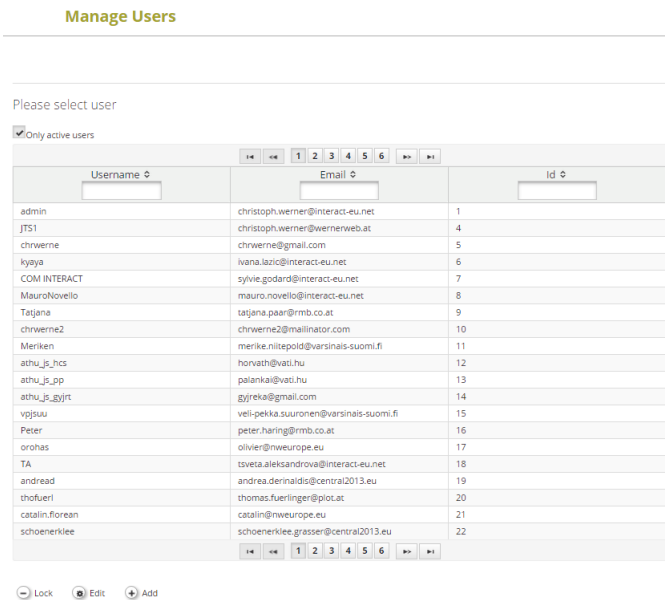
Manage Users

Please select user

Only active users

1 2 3 4 5 6

| Username ⇕ | Email ⇕ | Id ⇕ |
|---|---|---|
| admin | christoph.werner@interact-eu.net | 1 |
| JTS1 | christoph.werner@wernerweb.at | 4 |
| chrwerne | chrwerne@gmail.com | 5 |
| kyaya | ivana.lazic@interact-eu.net | 6 |
| COM INTERACT | sylvie.godard@interact-eu.net | 7 |
| MauroNovello | mauro.novello@interact-eu.net | 8 |
| Tatjana | tatjana.paar@rmb.co.at | 9 |
| chrwerne2 | chrwerne2@mailinator.com | 10 |
| Meriken | merike.niitepold@varsinais-suomi.fi | 11 |
| athu_js_hcs | horvath@vati.hu | 12 |
| athu_js_pp | palankai@vati.hu | 13 |
| athu_js_gyjrt | gyjreka@gmail.com | 14 |
| vpjsuu | veli-pekka.suuronen@varsinais-suomi.fi | 15 |
| Peter | peter.haring@rmb.co.at | 16 |
| orohas | olivier@nweurope.eu | 17 |
| TA | tsveta.aleksandrova@interact-eu.net | 18 |
| andread | andrea.derinaldis@central2013.eu | 19 |
| thofuerl | thomas.fuerlinger@plot.at | 20 |
| catalin.florean | catalin@nweurope.eu | 21 |
| schoenerklee | schoenerklee.grasser@central2013.eu | 22 |

1 2 3 4 5 6

Lock Edit Add